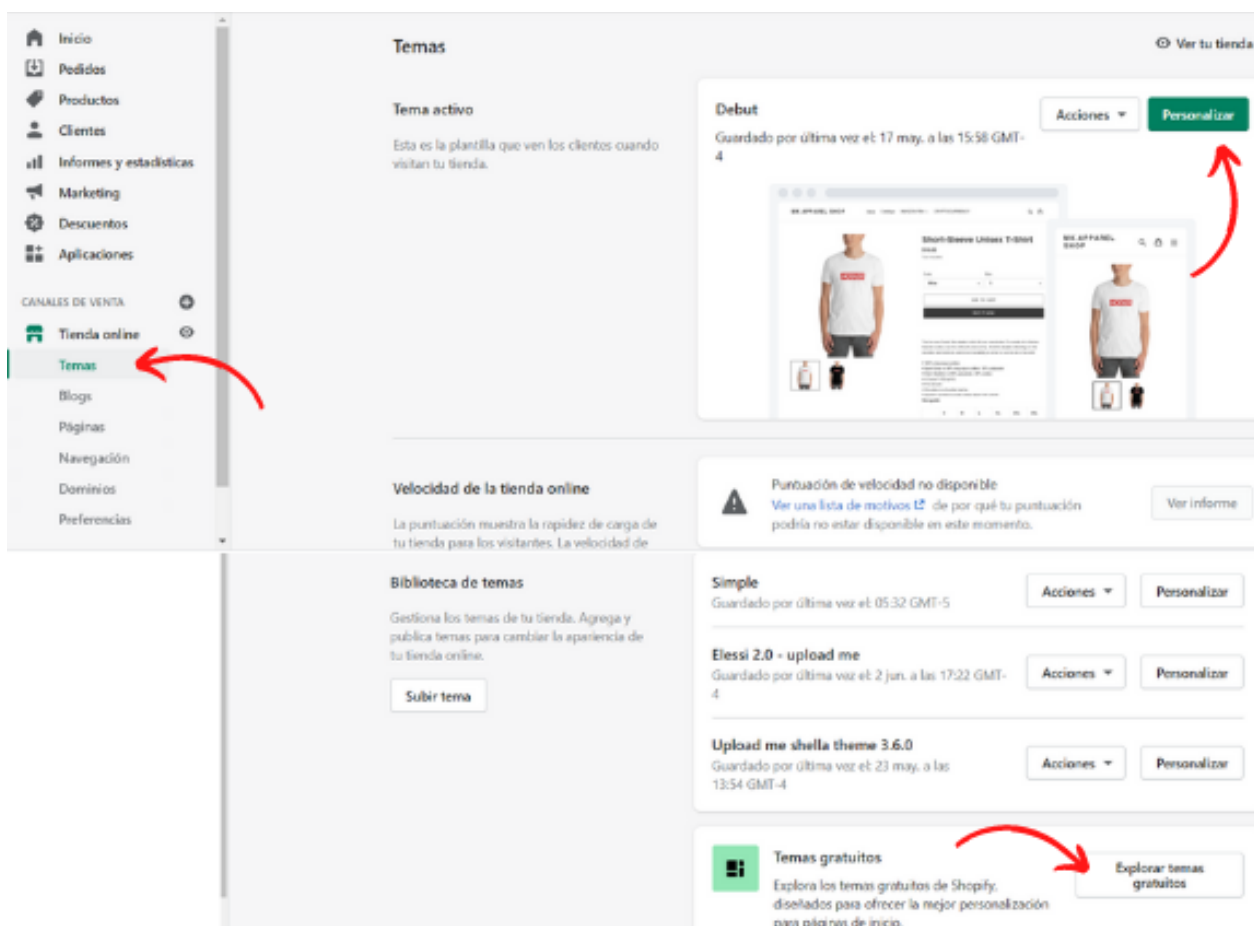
Inicio
Pedidos
Productos
Clientes
Informes y estadísticas
Marketing
Descuentos
Aplicaciones

CANALES DE VENTA
Tienda online
Temas
Blogs
Páginas
Navegación
Dominios
Preferencias

Temas

Ver tu tienda

Tema activo

Esta es la plantilla que ven los clientes cuando visitan tu tienda.

Debut
Guardado por última vez el: 17 may. a las 15:58 GMT-4

Acciones
Personalizar

Short-Sleeve Unisex T-Shirt

Velocidad de la tienda online

La puntuación muestra la rapidez de carga de tu tienda para los visitantes. La velocidad de

Puntuación de velocidad no disponible
Ver una lista de motivos de por qué tu puntuación podría no estar disponible en este momento.

Ver informe

Biblioteca de temas

Gestiona los temas de tu tienda. Agrega y publica temas para cambiar la apariencia de tu tienda online.

Subir tema

Simple
Guardado por última vez el: 05:32 GMT-5
Acciones
Personalizar

Elessi 2.0 - upload me
Guardado por última vez el: 2 jun. a las 17:22 GMT-4
Acciones
Personalizar

Upload me shella theme 3.6.0
Guardado por última vez el: 23 may. a las 13:54 GMT-4
Acciones
Personalizar

Temas gratuitos
Explora los temas gratuitos de Shopify, diseñados para ofrecer la mejor personalización para páginas de inicio.

Explorar temas gratuitos